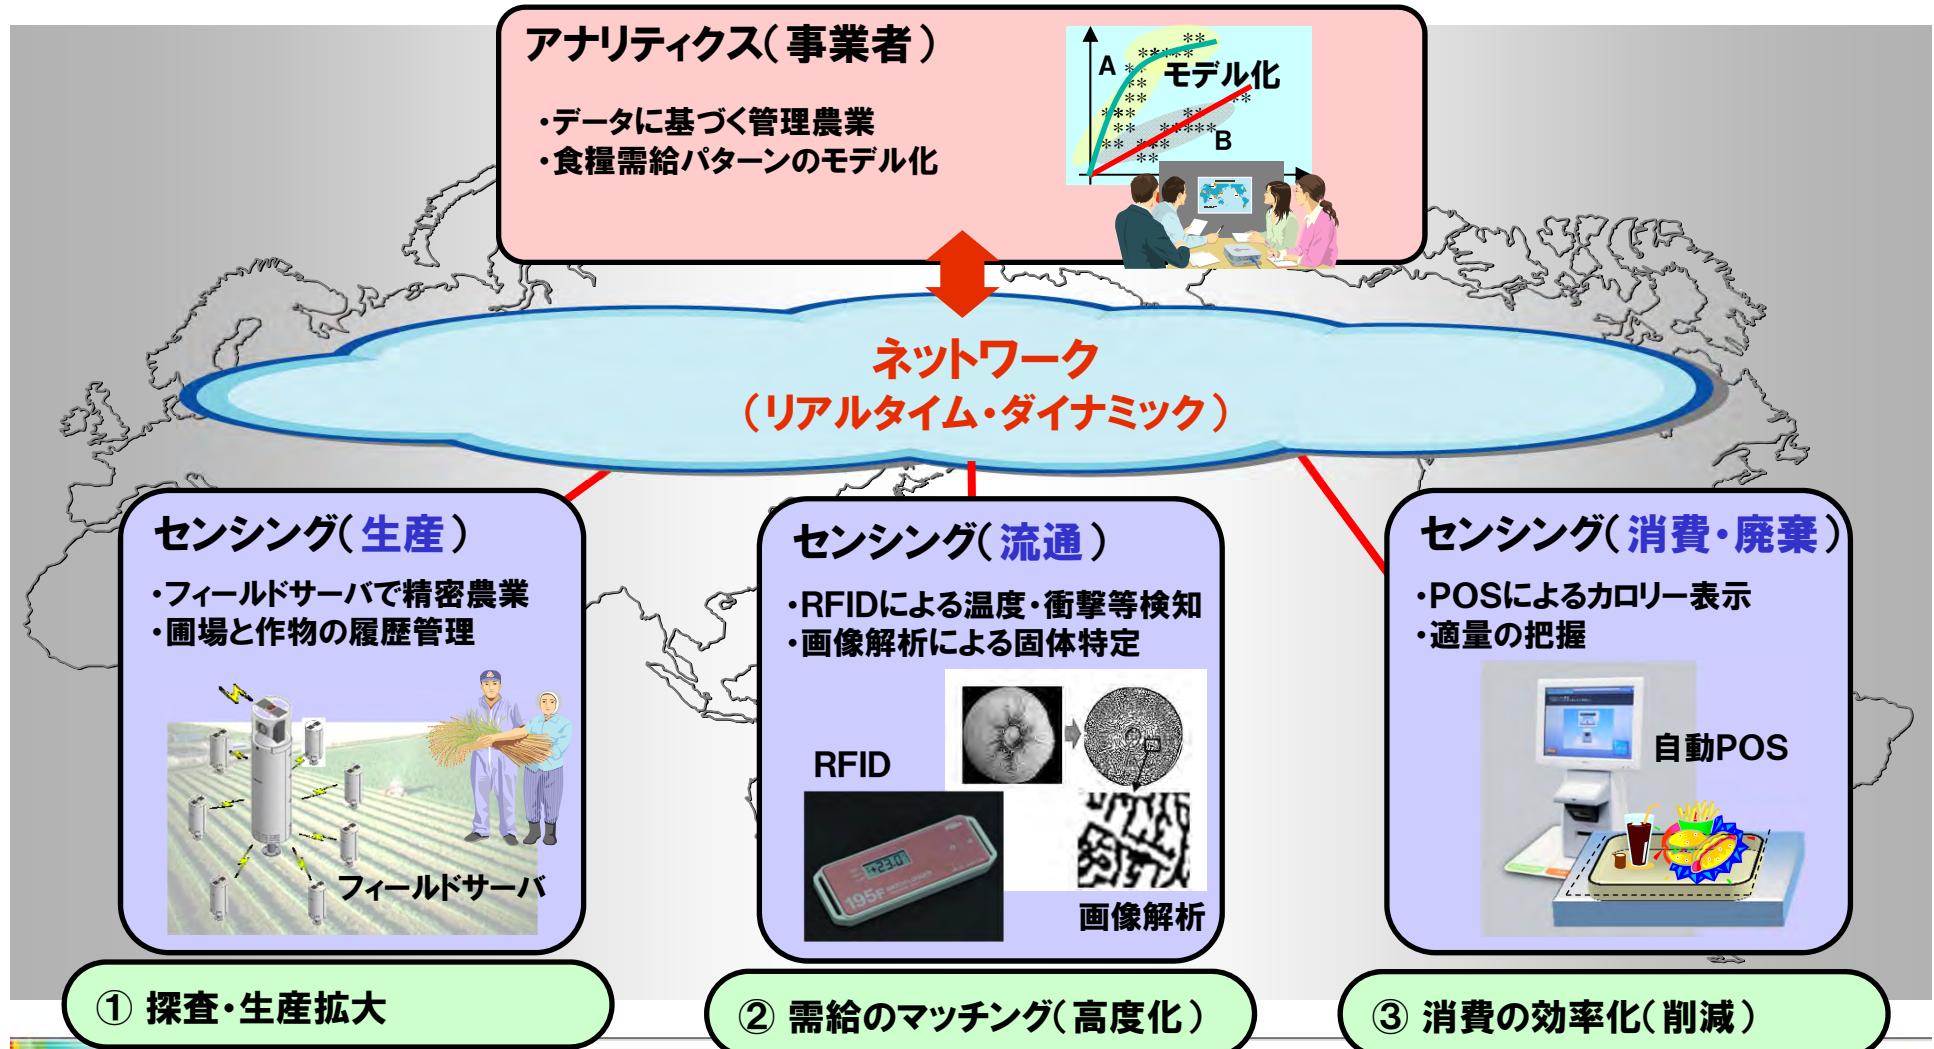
アナリティクス（事業者）

・データに基づく管理農業
・食糧需給パターンのモデル化

A
モデル化
B

ネットワーク
（リアルタイム・ダイナミック）

センシング（生産）

・フィールドサーバで精密農業
・圃場と作物の履歴管理

フィールドサーバ

センシング（流通）

・RFIDによる温度・衝撃等検知
・画像解析による固体特定

RFID

画像解析

センシング（消費・廃棄）

・POSによるカロリー表示
・適量の把握

自動POS

① 探査・生産拡大

② 需給のマッチング（高度化）

③ 消費の効率化（削減）